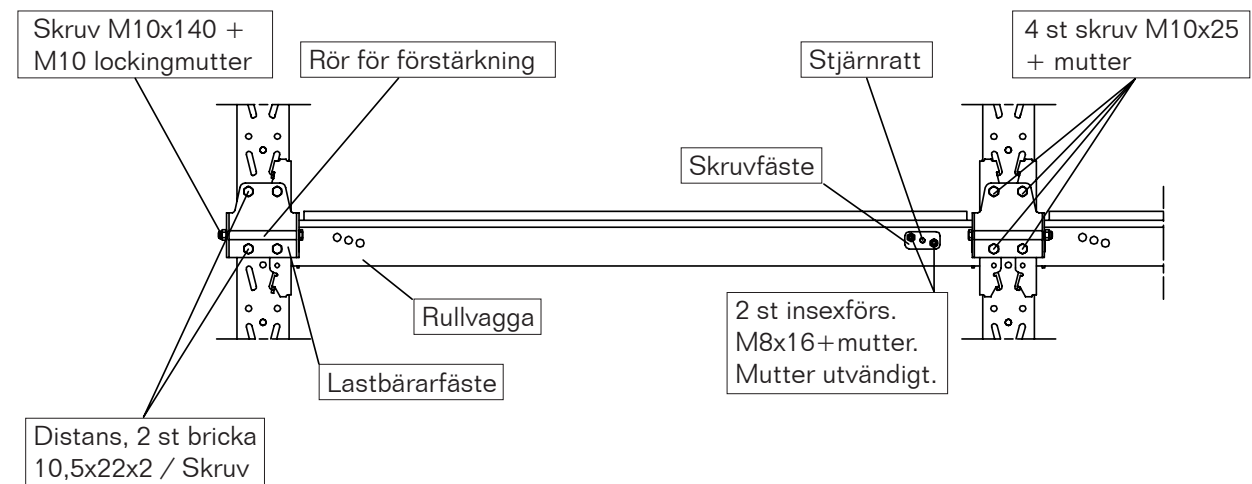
Skruv M10x140 + M10 lockingmutter

Rör för förstärkning

Stjärnratt

4 st skruv M10x25 + mutter

Skruvfäste

Rullvagga

2 st insexförs. M8x16+mutter. Mutter utvändigt.

Lastbärarfäste

Distans, 2 st bricka 10,5x22x2 / Skruv